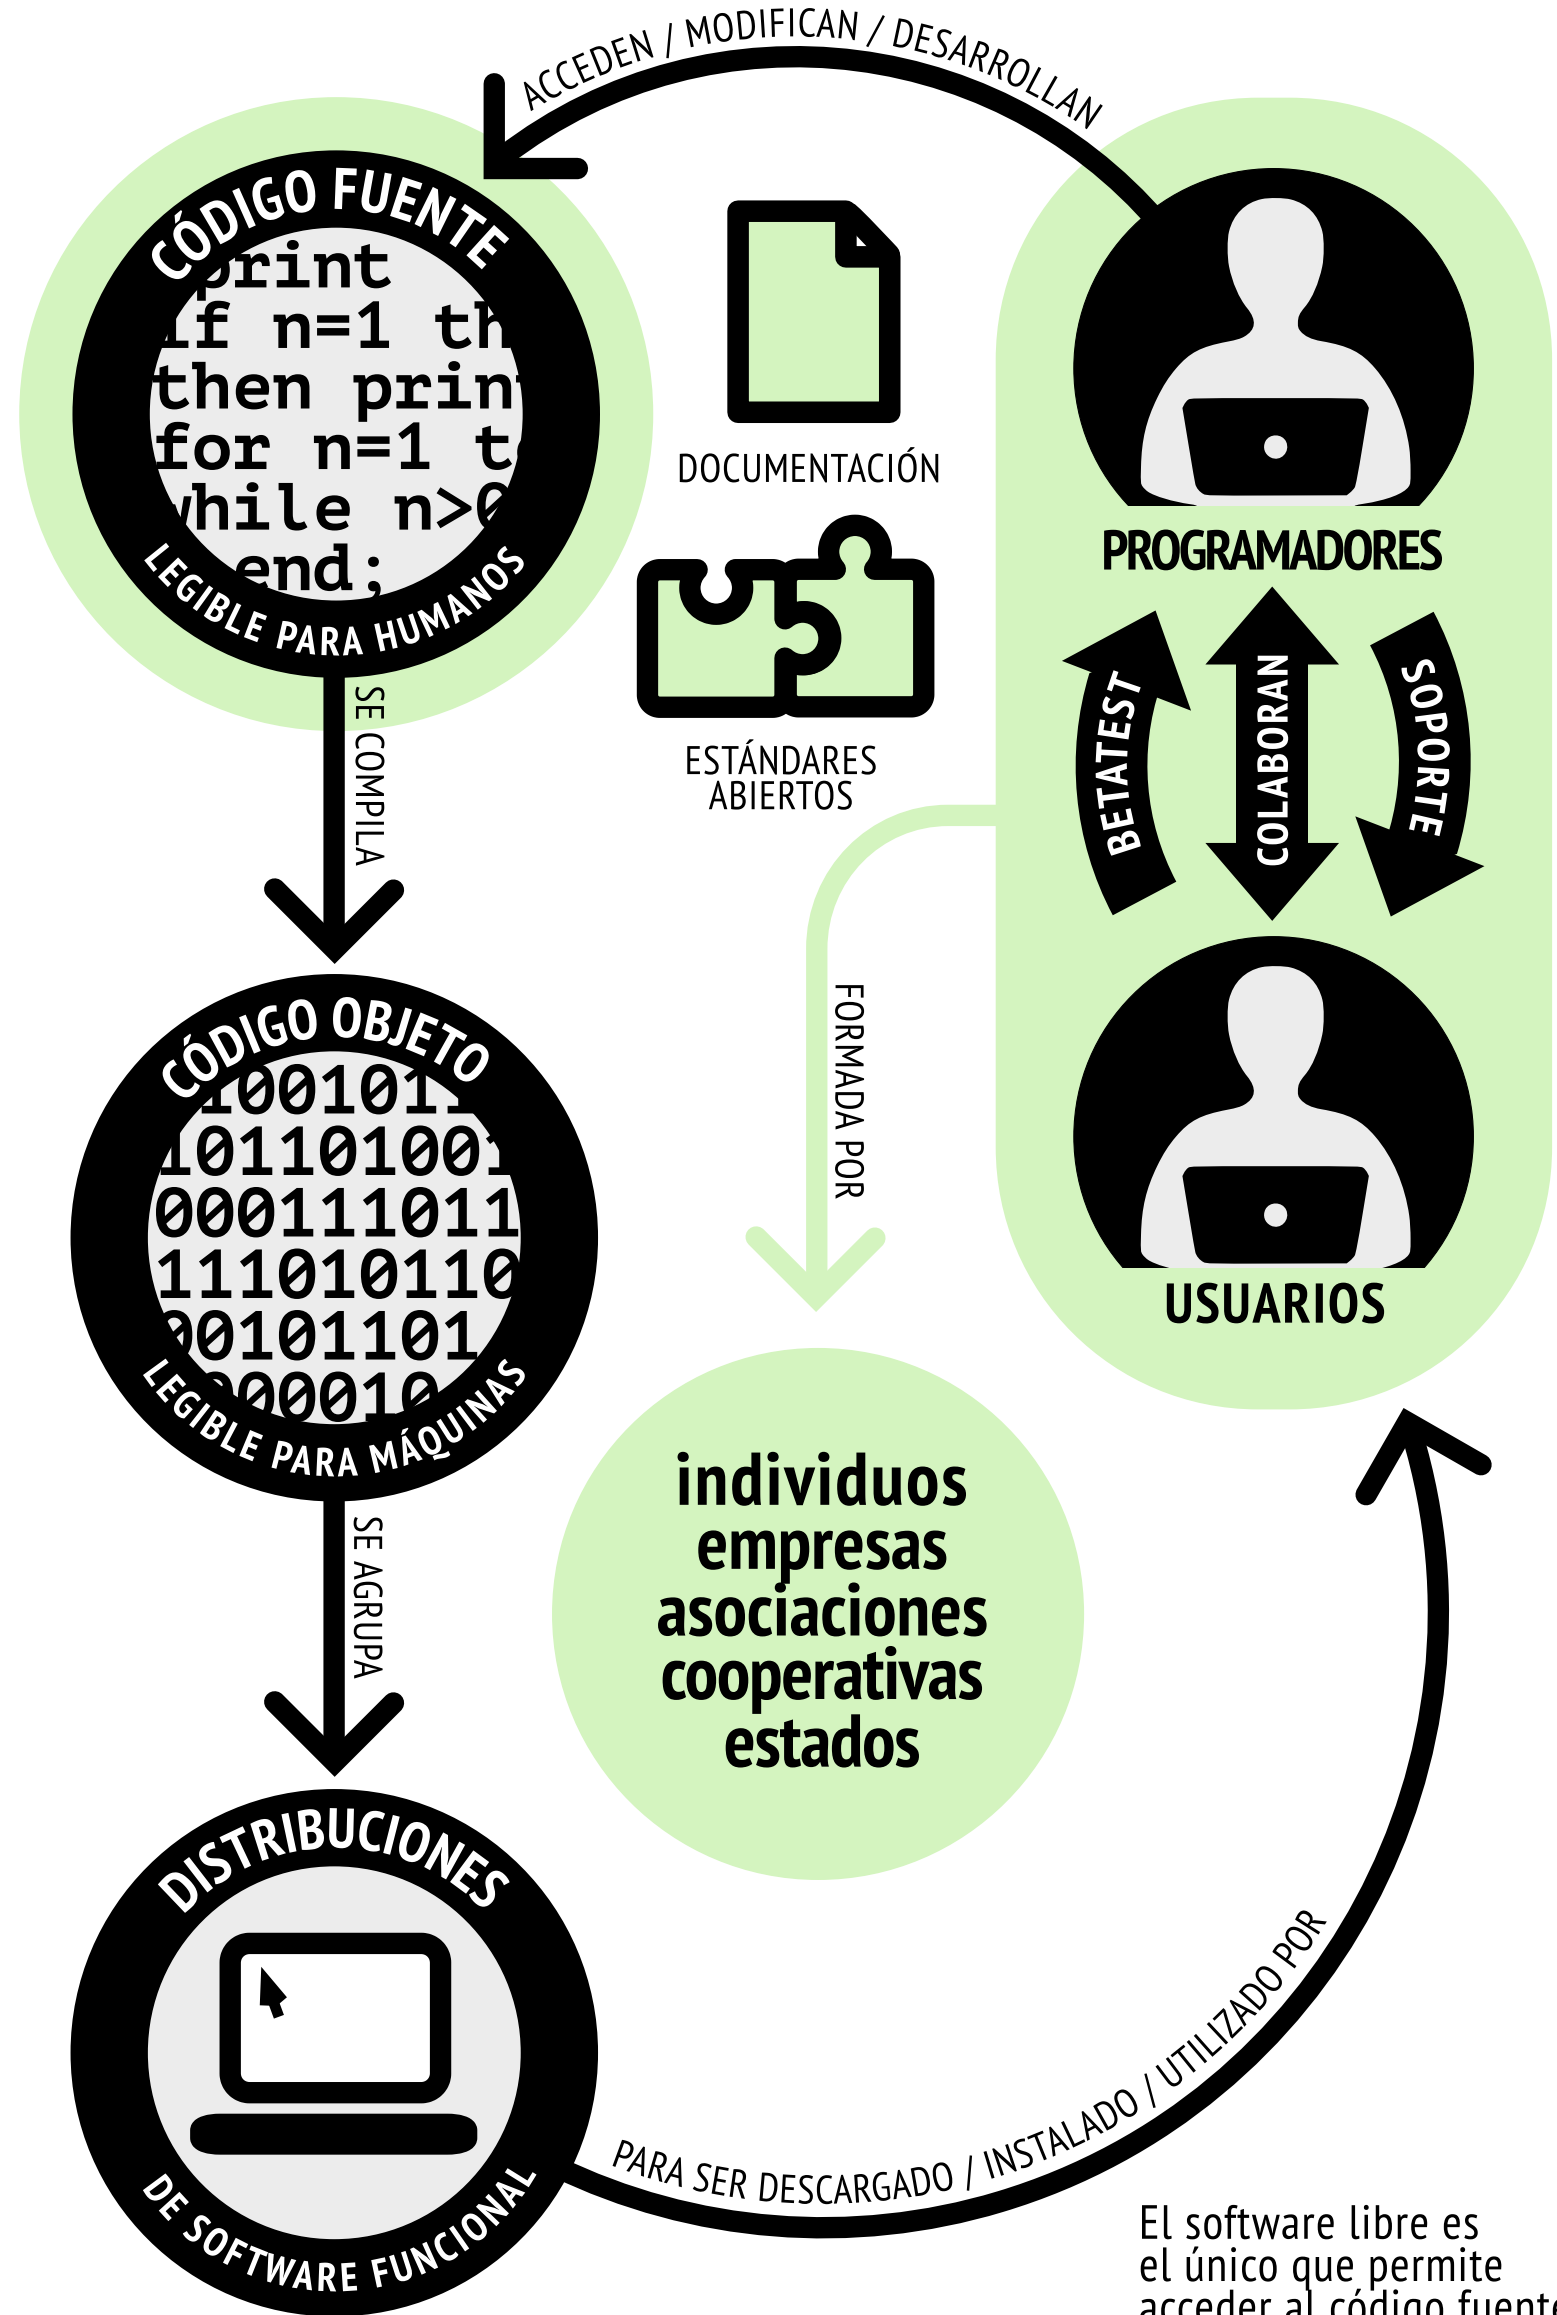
ACCEDEN / MODIFICAN / DESARROLLAN

CÓDIGO FUENTE
print
if n=1 th
then print
for n=1 t
while n>0
end;
LEGIBLE PARA HUMANOS

DOCUMENTACIÓN

ESTÁNDARES ABIERTOS

PROGRAMADORES

BETATEST
COLABORAN
SOPORTE

USUARIOS

SE COMPILA

FORMADA POR

CÓDIGO OBJETO
1001011
101101001
000111011
111010110
00101101
000010
LEGIBLE PARA MÁQUINAS

SE AGRUPA

individuos
empresas
asociaciones
cooperativas
estados

DISTRIBUCIONES
DE SOFTWARE FUNCIONAL

PARA SER DESCARGADO / INSTALADO / UTILIZADO POR

El software libre es el único que permite acceder al código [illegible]